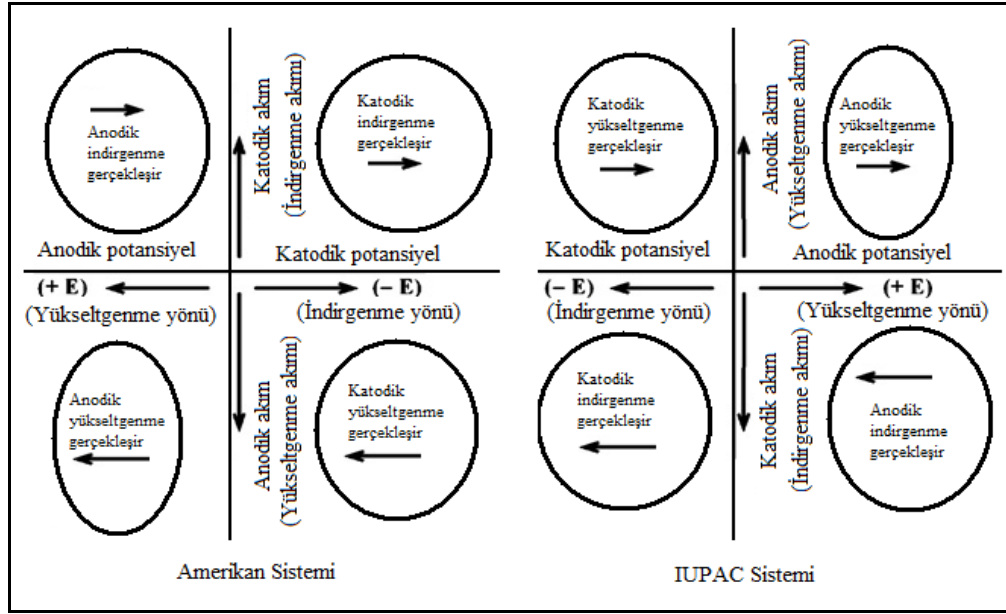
Anodik indirgenme gerçekleşir

Katodik akım (İndirgenme akımı)

Katodik indirgenme gerçekleşir

Anodik potansiyel

Katodik potansiyel

(+ E)
(Yükseltgenme yönü)

(– E)
(İndirgenme yönü)

Anodik yükseltgenme gerçekleşir

Anodik akım (Yükseltgenme akımı)

Katodik yükseltgenme gerçekleşir

Amerikan Sistemi

Katodik yükseltgenme gerçekleşir

Anodik akım (Yükseltgenme akımı)

Anodik yükseltgenme gerçekleşir

Katodik potansiyel

Anodik potansiyel

(– E)
(İndirgenme yönü)

(+ E)
(Yükseltgenme yönü)

Katodik indirgenme gerçekleşir

Katodik akım (İndirgenme akımı)

Anodik indirgenme gerçekleşir

IUPAC Sistemi